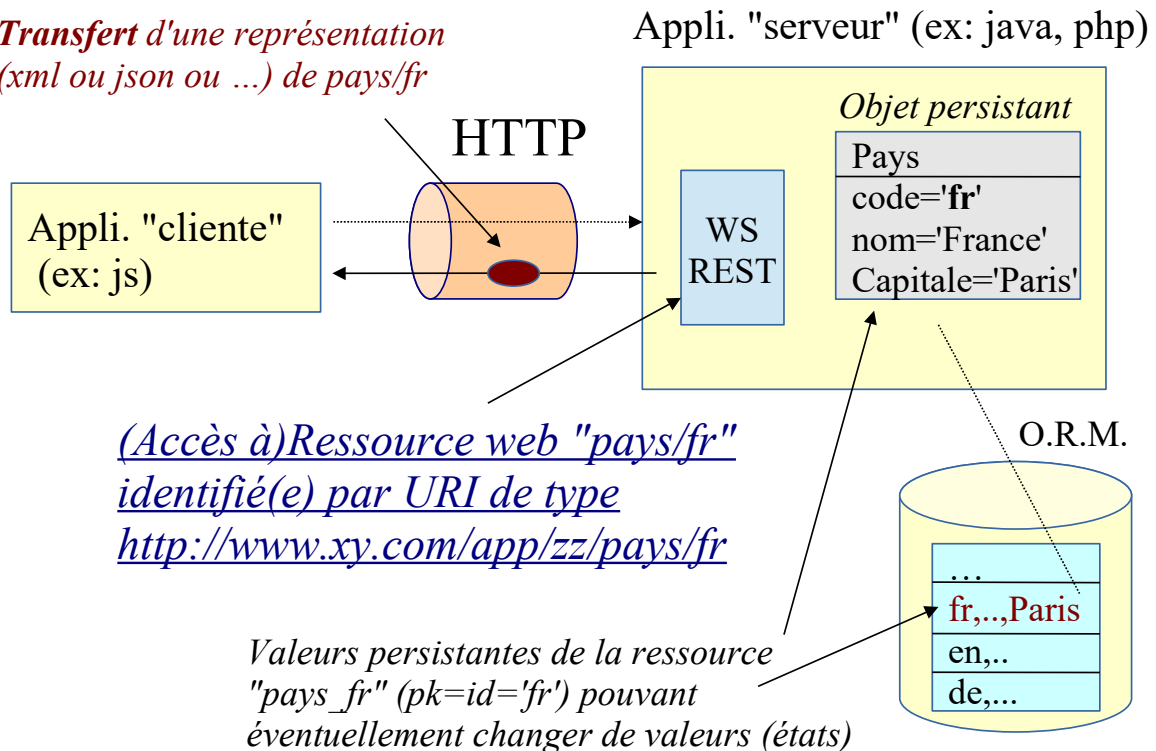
Transfert d'une représentation (xml ou json ou ...) de pays/fr

Appli. "serveur" (ex: java, php)

HTTP

Objet persistant

| Pays |
|---|
| code='fr' nom='France' Capitale='Paris' |

Appli. "cliente" (ex: js)

WS REST

(Accès à)Ressource web "pays/fr" identifié(e) par URI de type http://www.xy.com/app/zz/pays/fr

O.R.M.

| … |
|---|
| fr,..,Paris |
| en,.. |
| de,... |

Valeurs persistantes de la ressource "pays_fr" (pk=id='fr') pouvant éventuellement changer de valeurs (états)